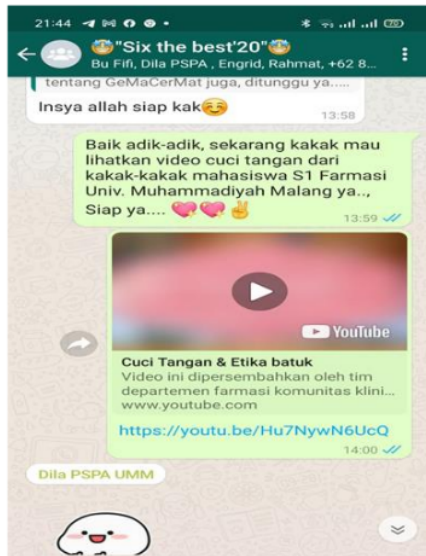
21:44

"Six the best'20"
Bu Fifi, Dila PSPA , Engrid, Rahmat, +62 8...

tentang GeMaCerMat juga, ditunggu ya......

Insya allah siap kak 13:58

Baik adik-adik, sekarang kakak mau lihatkan video cuci tangan dari kakak-kakak mahasiswa S1 Farmasi Univ. Muhammadiyah Malang ya.., Siap ya.... 13:59

YouTube

Cuci Tangan & Etika batuk
Video ini dipersembahkan oleh tim departemen farmasi komunitas klini...
www.youtube.com

https://youtu.be/Hu7NywN6UcQ
14:00

Dila PSPA UMM